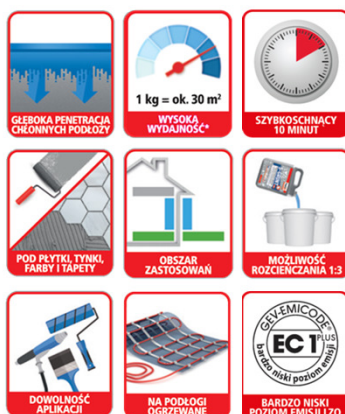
GŁĘBOKA PENETRACJA CHŁONNYCH PODŁOŻY

1 kg = ok. 30 m²

WYSOKA WYDAJNOŚĆ*

SZYBKOSCHNĄCY 10 MINUT

POD PŁYTKI, TYNKI, FARBY I TAPETY

OBSZAR ZASTOSOWAŃ

MOŻLIWOŚĆ ROZCIEŃCZANIA 1:3

DOWOLNOŚĆ APLIKACJI

NA PODŁOGI OGRZEWANE

GEV-EMICODE

EC 1 PLUS

bardzo niski poziom emisji

BARDZO NISKI POZIOM EMISJI LZO